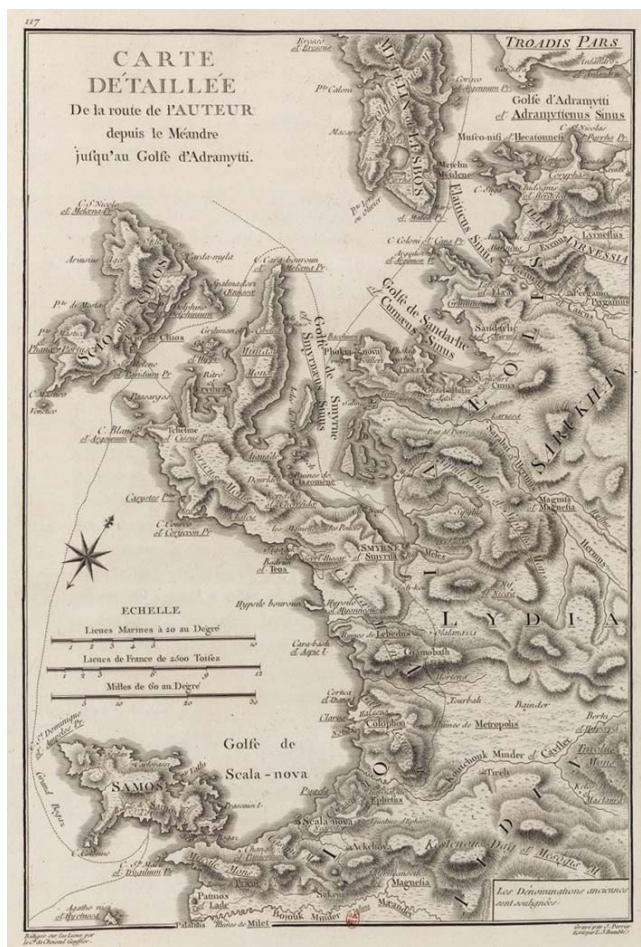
117

CARTE DÉTAILLÉE De la route de l'AUTEUR depuis le Méandre jusqu'au Golfe d'Adramytti.

TROADIS PARS

Golfe d'Adramytti
ol. Adramyttenus Sinus

METELIN ol. LESBOS

Mytelin
Mytilene

Elaiticus Sinus

Golfe de Sandarlic
ol. Cumaeus Sinus

Golfe de Smyrne ol. Smyrnaeus Sinus

SCIO olim CHIOS

Chios

Mimas

Erythra

C. Blanc ol. Argennum Pr.

Tchesme

Phocea

Cumae

AEOLIS

SARUKHAN

Magnesia ol. Magnesia

Hermus

SMYRNE ol. Smyrna

Teos

Lebedus

LYDIA

IONIA

Colophon

Metropolis

Ephesus

Scala-nova

Magnesia

Caystre

ECHELLE
Lieues Marines à 20 au Degré
Lieues de France de 2500 Toises
Milles de 60 au Degré

Golfe de Scala-nova

SAMOS

Patmos

Palatsha

Ruines de Milet

Les Dénominations anciennes sont soulignées.